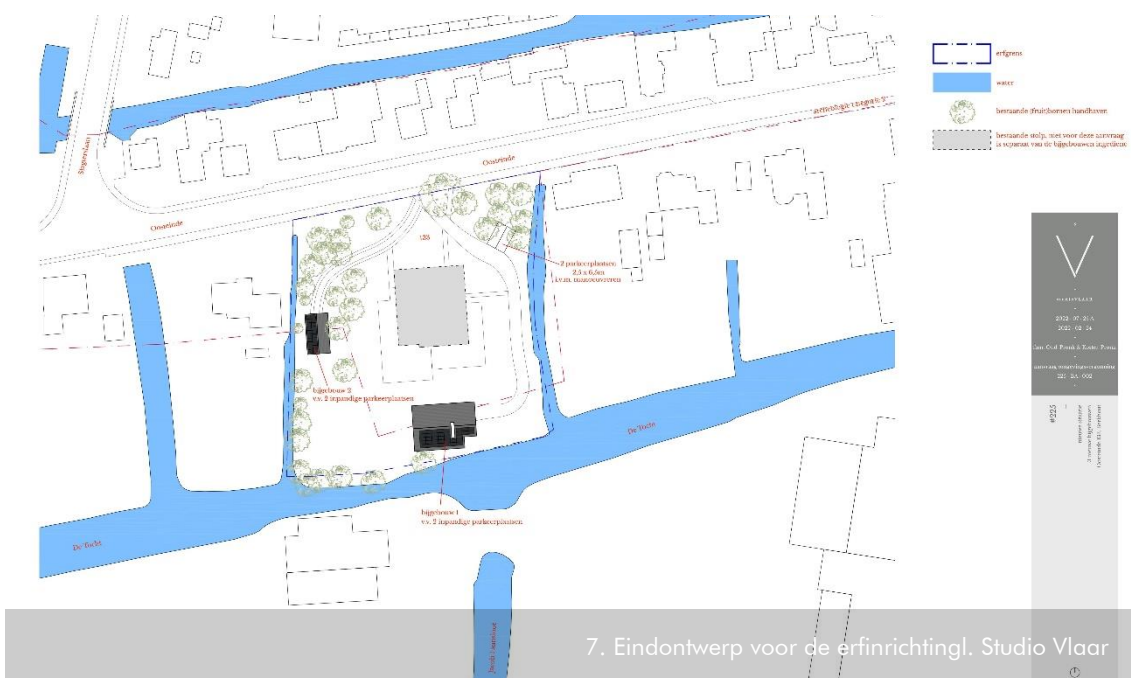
erfgrens

water

bestaande (fruit)bomen handhaven

bestaande stolp, niet voor deze aanvraag is separaat van de bijgebouwen ingediend

Oostende

Oostende

Stopeldam

123

2 parkeerplaatsen 2,5 x 6,5m t.v.m. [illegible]

bijgebouw 2 v.v. 2 inpandige parkeerplaatsen

bijgebouw 1 v.v. 2 inpandige parkeerplaatsen

De Tocht

De Tocht

V

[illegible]

2022 - 07 - 21 A

2022 - 02 - 24

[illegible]

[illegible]

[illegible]

#225

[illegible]

7. Eindontwerp voor de erfinrichtingl. Studio Vlaar